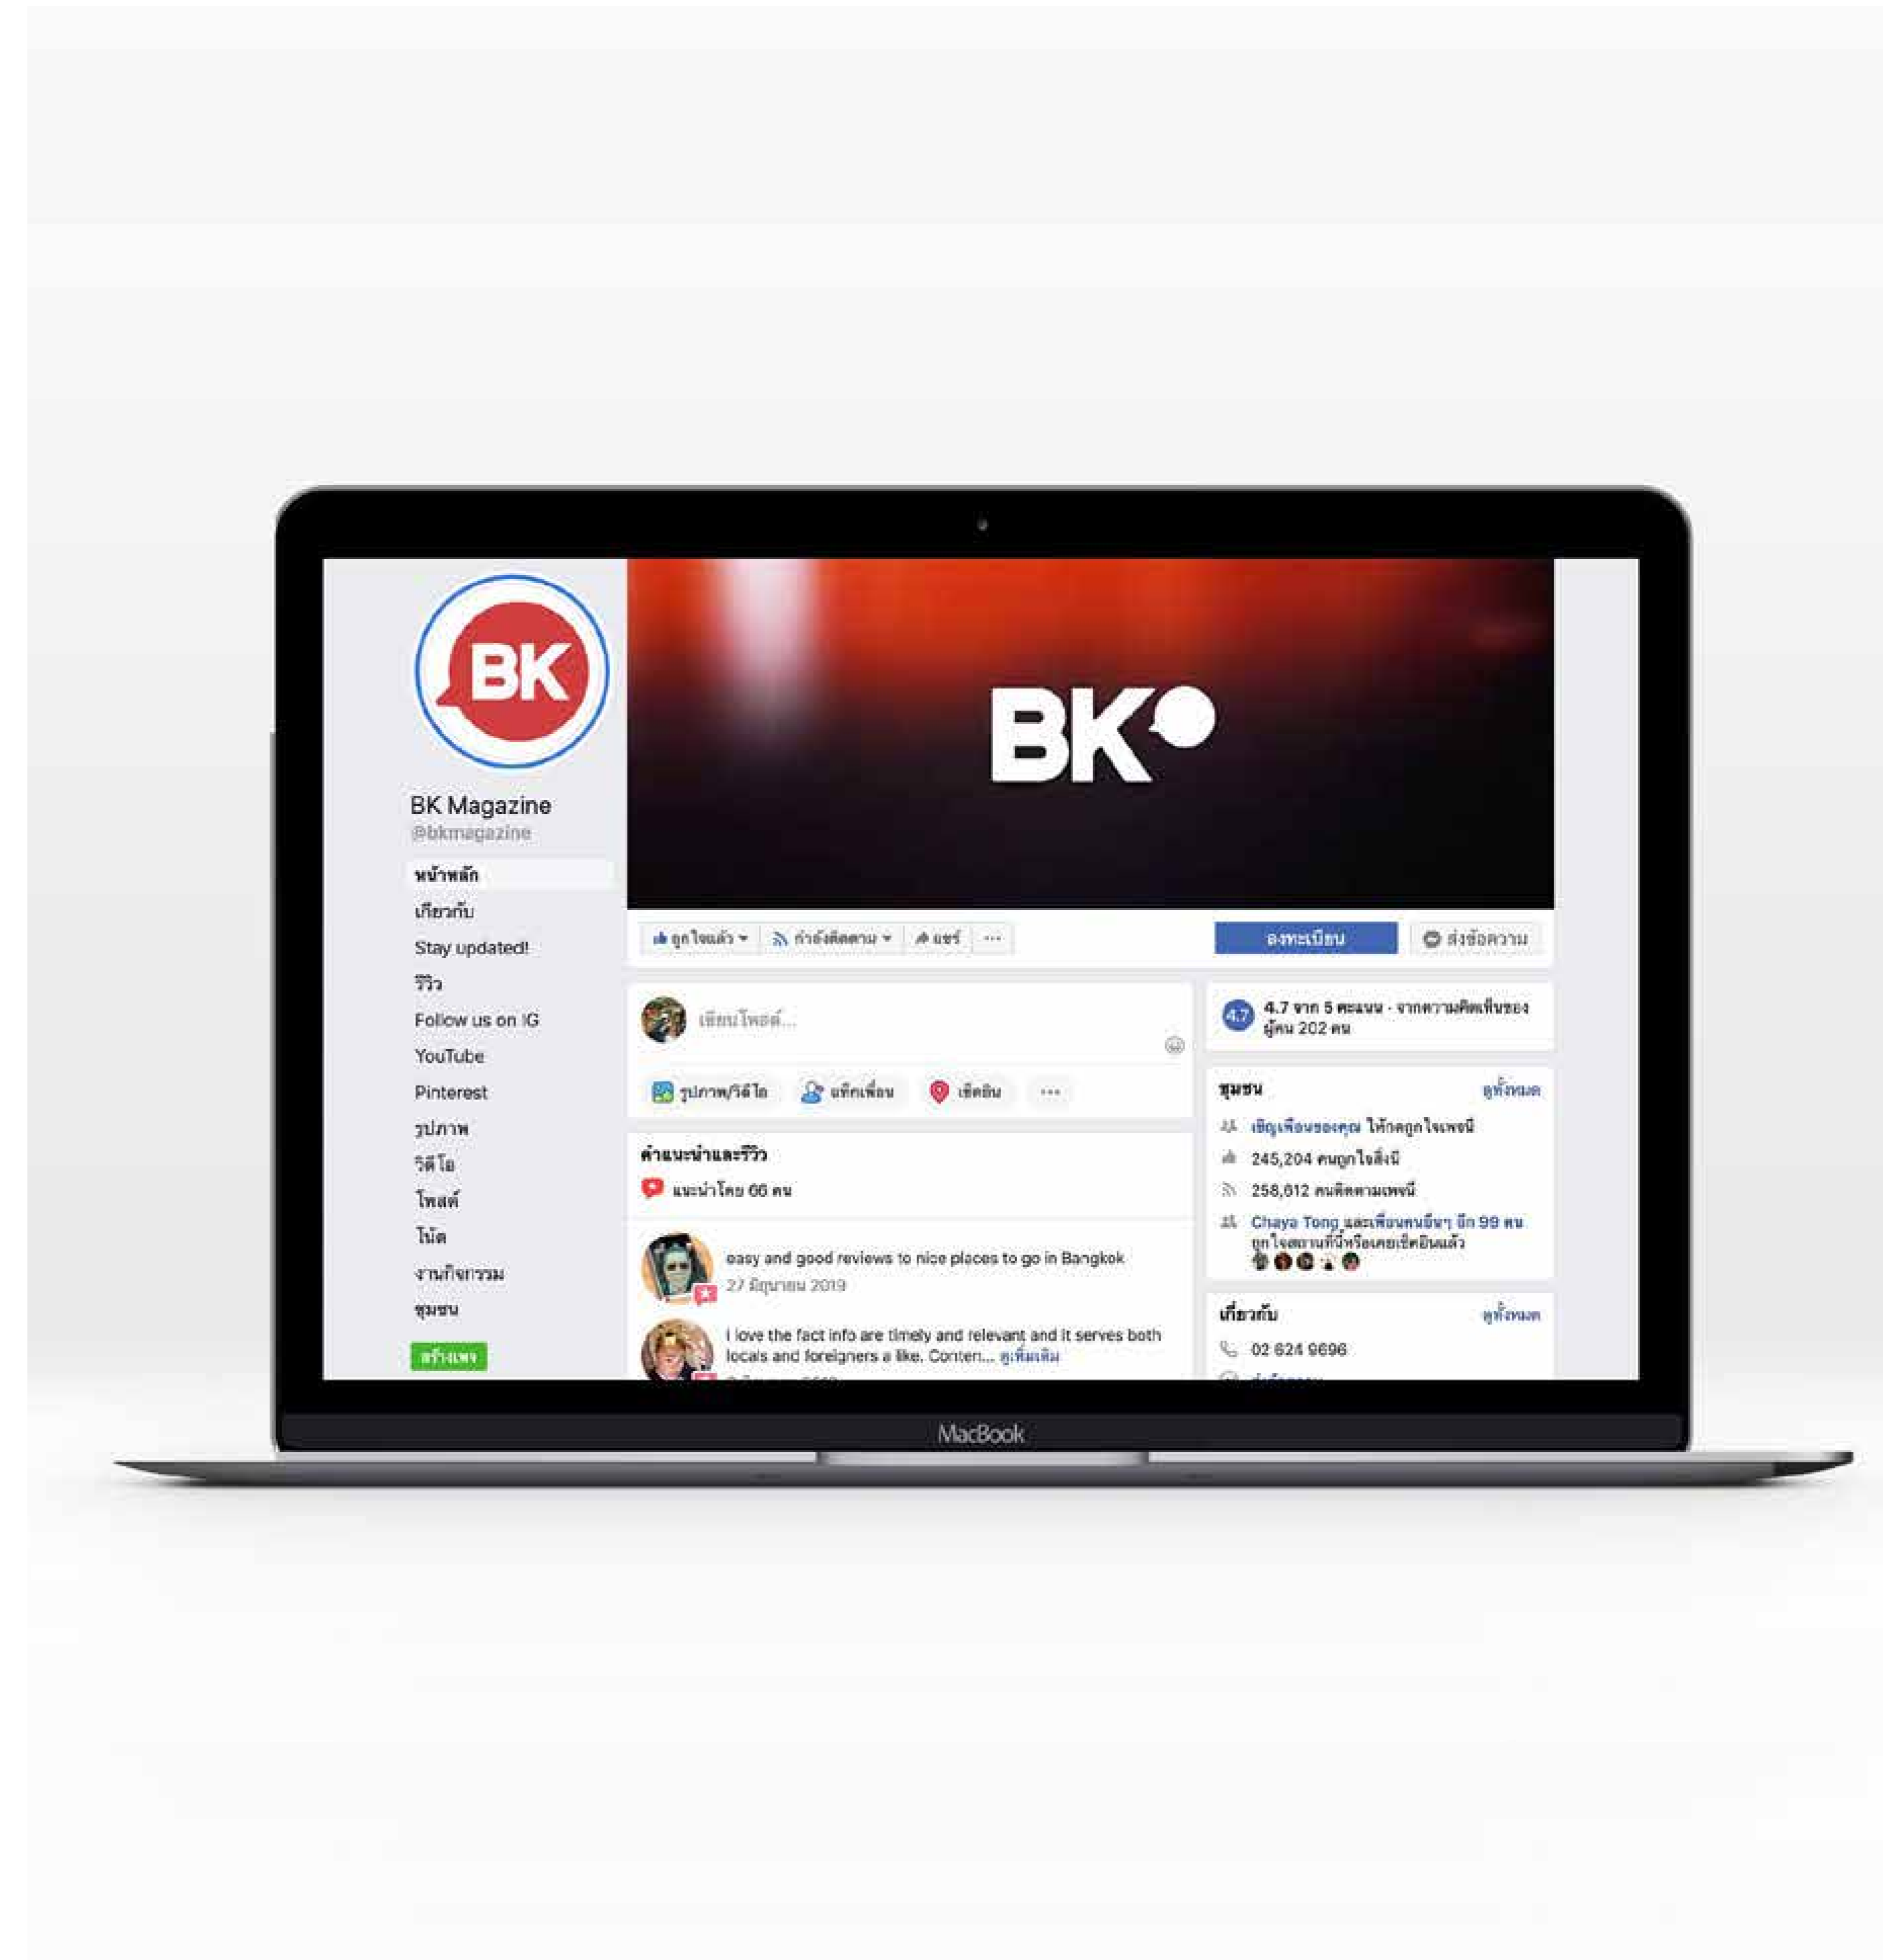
BK

BK Magazine
@bkmagazine

หน้าหลัก
เกี่ยวกับ
Stay updated!
รีวิว
Follow us on IG
YouTube
Pinterest
รูปภาพ
วิดีโอ
โพสต์
โน้ต
งานกิจกรรม
ชุมชน
สร้างเพจ

BK

ถูกใจแล้ว ▾ กำลังติดตาม ▾ แชร์ ···
ลงทะเบียน
ส่งข้อความ

เขียนโพสต์...
รูปภาพ/วิดีโอ แท็กเพื่อน เช็คอิน ···

คำแนะนำและรีวิว
แนะนำโดย 66 คน

easy and good reviews to nice places to go in Bangkok
27 มิถุนายน 2019

I love the fact info are timely and relevant and it serves both locals and foreigners a like. Conten... ดูเพิ่มเติม

4.7 4.7 จาก 5 คะแนน · จากความคิดเห็นของผู้คน 202 คน

ชุมชน ดูทั้งหมด
เชิญเพื่อนของคุณ ให้กดถูกใจเพจนี้
245,204 คนถูกใจสิ่งนี้
258,612 คนติดตามเพจนี้
Chaya Tong และเพื่อนคนอื่นๆ อีก 99 คน ถูกใจสถานที่นี้หรือเคยเช็คอินแล้ว

เกี่ยวกับ ดูทั้งหมด
02 624 9696

MacBook